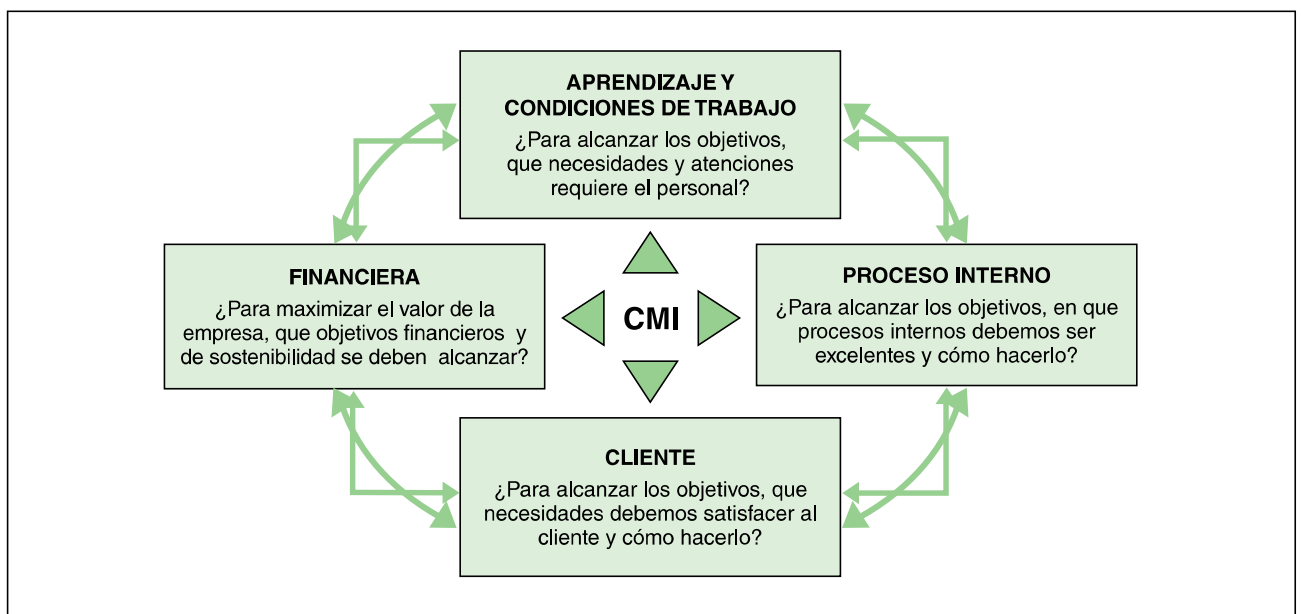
APRENDIZAJE Y CONDICIONES DE TRABAJO
¿Para alcanzar los objetivos, que necesidades y atenciones requiere el personal?

FINANCIERA
¿Para maximizar el valor de la empresa, que objetivos financieros y de sostenibilidad se deben alcanzar?

CMI

PROCESO INTERNO
¿Para alcanzar los objetivos, en que procesos internos debemos ser excelentes y cómo hacerlo?

CLIENTE
¿Para alcanzar los objetivos, que necesidades debemos satisfacer al cliente y cómo hacerlo?